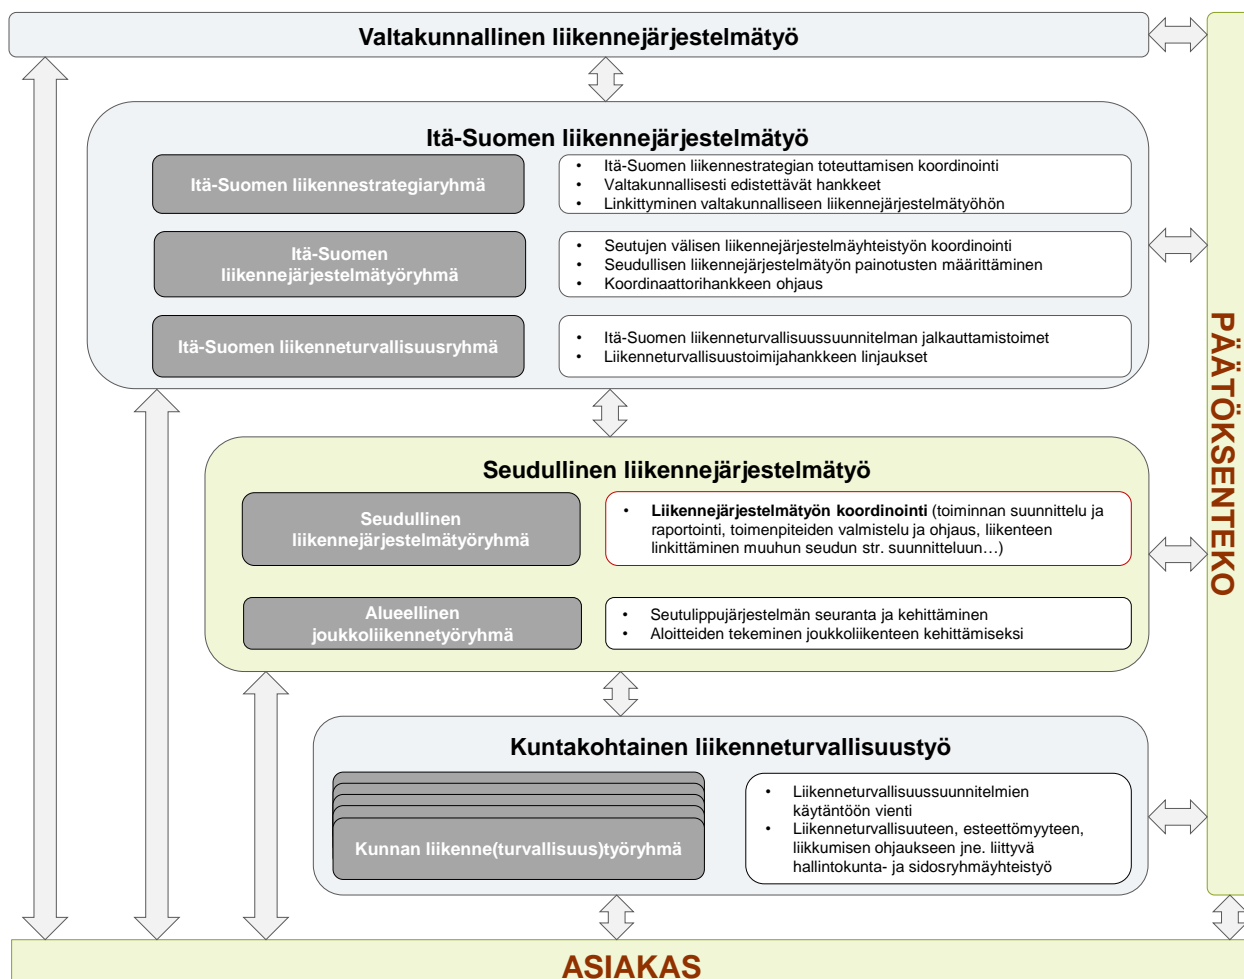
Valtakunnallinen liikennejärjestelmätyö

Itä-Suomen liikennejärjestelmätyö

Itä-Suomen liikennestrategiaryhmä

- Itä-Suomen liikennestrategian toteuttamisen koordinointi
- Valtakunnallisesti edistettävät hankkeet
- Linkittyminen valtakunnalliseen liikennejärjestelmätyöhön

Itä-Suomen liikennejärjestelmätyöryhmä

- Seutujen välisen liikennejärjestelmäyhteistyön koordinointi
- Seudullisen liikennejärjestelmätyön painotusten määrittäminen
- Koordinaattorihankkeen ohjaus

Itä-Suomen liikenneturvallisuusryhmä

- Itä-Suomen liikenneturvallisuussuunnitelman jalkauttamistoimet
- Liikenneturvallisuustoimijahankkeen linjaukset

Seudullinen liikennejärjestelmätyö

Seudullinen liikennejärjestelmätyöryhmä

- **Liikennejärjestelmätyön koordinointi** (toiminnan suunnittelu ja raportointi, toimenpiteiden valmistelu ja ohjaus, liikenteen linkittäminen muuhun seudun str. suunnitteluun…)

Alueellinen joukkoliikennetyöryhmä

- Seutulippujärjestelmän seuranta ja kehittäminen
- Aloitteiden tekeminen joukkoliikenteen kehittämiseksi

Kuntakohtainen liikenneturvallisuustyö

Kunnan liikenne(turvallisuus)työryhmä

- Liikenneturvallisuussuunnitelmien käytäntöön vienti
- Liikenneturvallisuuteen, esteettömyyteen, liikkumisen ohjaukseen jne. liittyvä hallintokunta- ja sidosryhmäyhteistyö

PÄÄTÖKSENTEKO

ASIAKAS